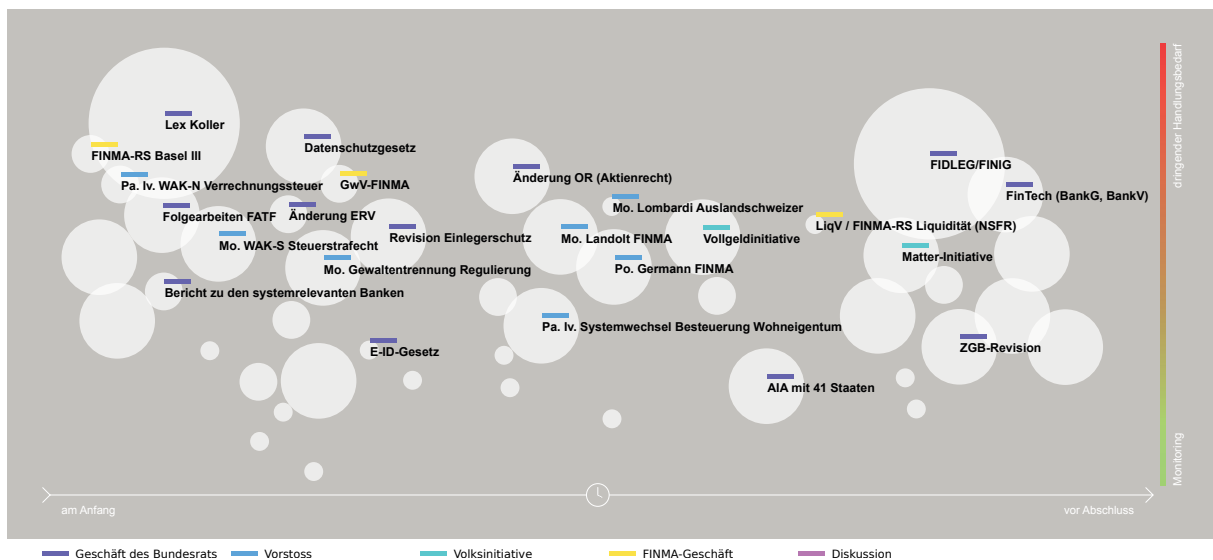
Lex Koller
FINMA-RS Basel III
Pa. Iv. WAK-N Verrechnungssteuer
Folgearbeiten FATF
Mo. WAK-S Steuerstrafecht
Bericht zu den systemrelevanten Banken
Datenschutzgesetz
GwV-FINMA
Änderung ERV
Revision Einlegerschutz
Mo. Gewaltentrennung Regulierung
E-ID-Gesetz
Änderung OR (Aktienrecht)
Mo. Lombardi Auslandschweizer
Mo. Landolt FINMA
Vollgeldinitiative
Po. Germann FINMA
Pa. Iv. Systemwechsel Besteuerung Wohneigentum
AIA mit 41 Staaten
LiqV / FINMA-RS Liquidität (NSFR)
FIDLEG/FINIG
FinTech (BankG, BankV)
Matter-Initiative
ZGB-Revision
dringender Handlungsbedarf
Monitoring
am Anfang
vor Abschluss
Geschäft des Bundesrats
Vorstoss
Volksinitiative
FINMA-Geschäft
Diskussion